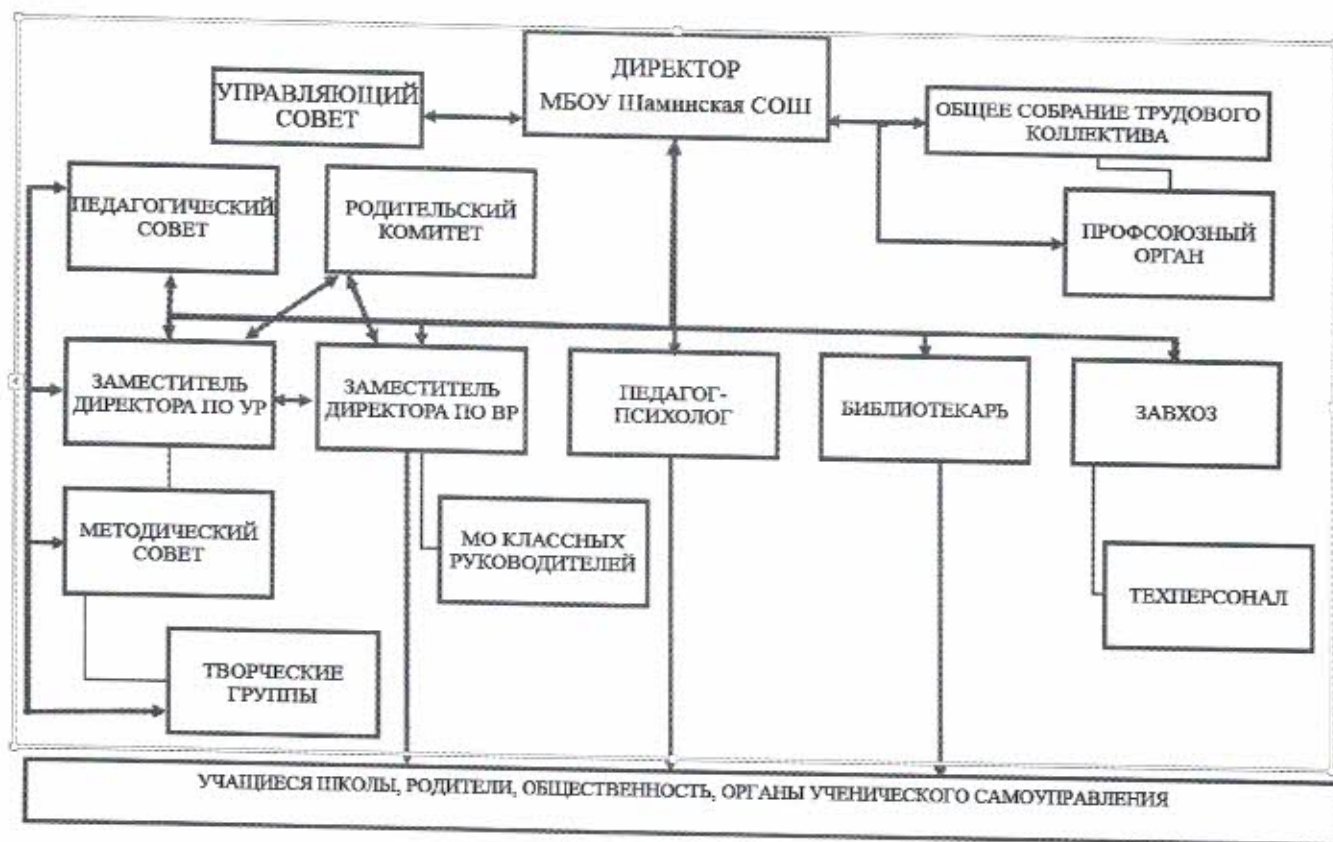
ДИРЕКТОР
МБОУ Шаминская СОШ

УПРАВЛЯЮЩИЙ СОВЕТ

ОБЩЕЕ СОБРАНИЕ ТРУДОВОГО КОЛЛЕКТИВА

ПЕДАГОГИЧЕСКИЙ СОВЕТ

РОДИТЕЛЬСКИЙ КОМИТЕТ

ПРОФСОЮЗНЫЙ ОРГАН

ЗАМЕСТИТЕЛЬ ДИРЕКТОРА ПО УР

ЗАМЕСТИТЕЛЬ ДИРЕКТОРА ПО ВР

ПЕДАГОГ-ПСИХОЛОГ

БИБЛИОТЕКАРЬ

ЗАВХОЗ

МЕТОДИЧЕСКИЙ СОВЕТ

МО КЛАССНЫХ РУКОВОДИТЕЛЕЙ

ТЕХПЕРСОНАЛ

ТВОРЧЕСКИЕ ГРУППЫ

УЧАЩИЕСЯ ШКОЛЫ, РОДИТЕЛИ, ОБЩЕСТВЕННОСТЬ, ОРГАНЫ УЧЕНИЧЕСКОГО САМОУПРАВЛЕНИЯ